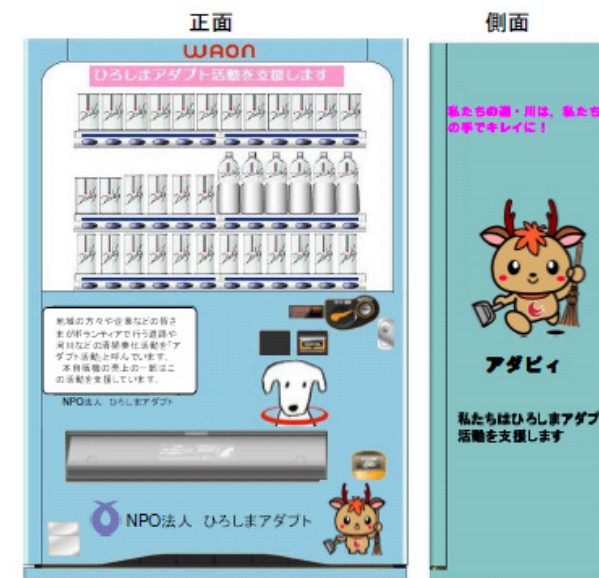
正面

側面

WAON

ひろしまアダプト活動を支援します

地域の方々や企業などの皆さまがボランティアで行う道路や河川などの清掃奉仕活動を「アダプト活動」と呼んでいます。
本自販機の売上の一部はこの活動を支援しています。

NPO法人 ひろしまアダプト

NPO法人 ひろしまアダプト

私たちの道・川は、私たちの手でキレイに！

アダピィ

私たちはひろしまアダプト活動を支援します